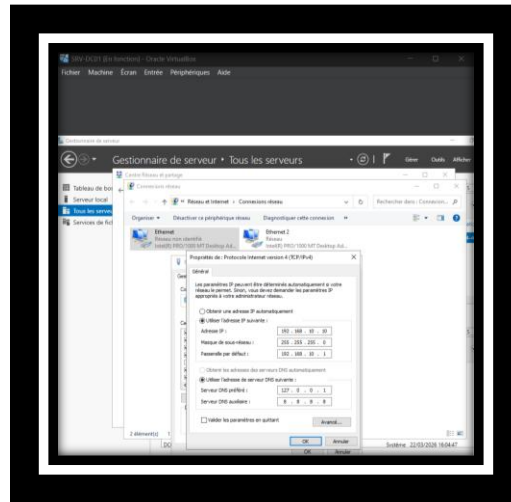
SRV-DC01 [En fonction] - Oracle VirtualBox
Fichier Machine Écran Entrée Périphériques Aide

Gestionnaire de serveur
Gestionnaire de serveur • Tous les serveurs
Gérer Outils Afficher

Tableau de bord
Serveur local
Tous les serveurs
Services de fichiers

Centre Réseau et partage
Connexions réseau
« Réseau et Internet › Connexions réseau
Rechercher dans : Connexion...
Organiser ▾ Désactiver ce périphérique réseau Diagnostiquer cette connexion »

Ethernet
Réseau non identifié
Intel(R) PRO/1000 MT Desktop Ad...

Ethernet 2
Réseau
Intel(R) PRO/1000 MT Desktop Ad...

Propriétés de : Protocole Internet version 4 (TCP/IPv4)
Général
Les paramètres IP peuvent être déterminés automatiquement si votre réseau le permet. Sinon, vous devez demander les paramètres IP appropriés à votre administrateur réseau.

Obtenir une adresse IP automatiquement
Utiliser l'adresse IP suivante :
Adresse IP : 192 . 168 . 10 . 10
Masque de sous-réseau : 255 . 255 . 255 . 0
Passerelle par défaut : 192 . 168 . 10 . 1

Obtenir les adresses des serveurs DNS automatiquement
Utiliser l'adresse de serveur DNS suivante :
Serveur DNS préféré : 127 . 0 . 0 . 1
Serveur DNS auxiliaire : 8 . 8 . 8 . 8

Valider les paramètres en quittant
Avancé...
OK Annuler
OK Annuler

2 élément(s)
Système 22/03/2020 16:04:47